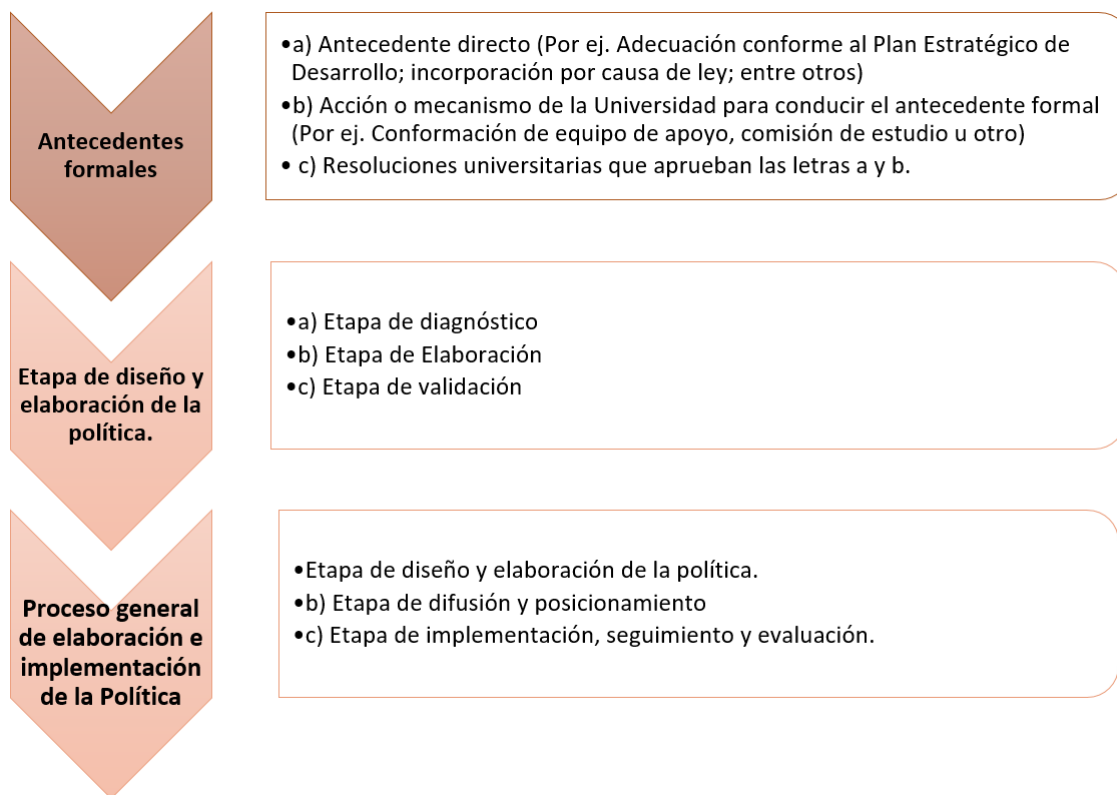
Antecedentes formales

•a) Antecedente directo (Por ej. Adecuación conforme al Plan Estratégico de Desarrollo; incorporación por causa de ley; entre otros)
•b) Acción o mecanismo de la Universidad para conducir el antecedente formal (Por ej. Conformación de equipo de apoyo, comisión de estudio u otro)
• c) Resoluciones universitarias que aprueban las letras a y b.

Etapa de diseño y elaboración de la política.

•a) Etapa de diagnóstico
•b) Etapa de Elaboración
•c) Etapa de validación

Proceso general de elaboración e implementación de la Política

•Etapa de diseño y elaboración de la política.
•b) Etapa de difusión y posicionamiento
•c) Etapa de implementación, seguimiento y evaluación.